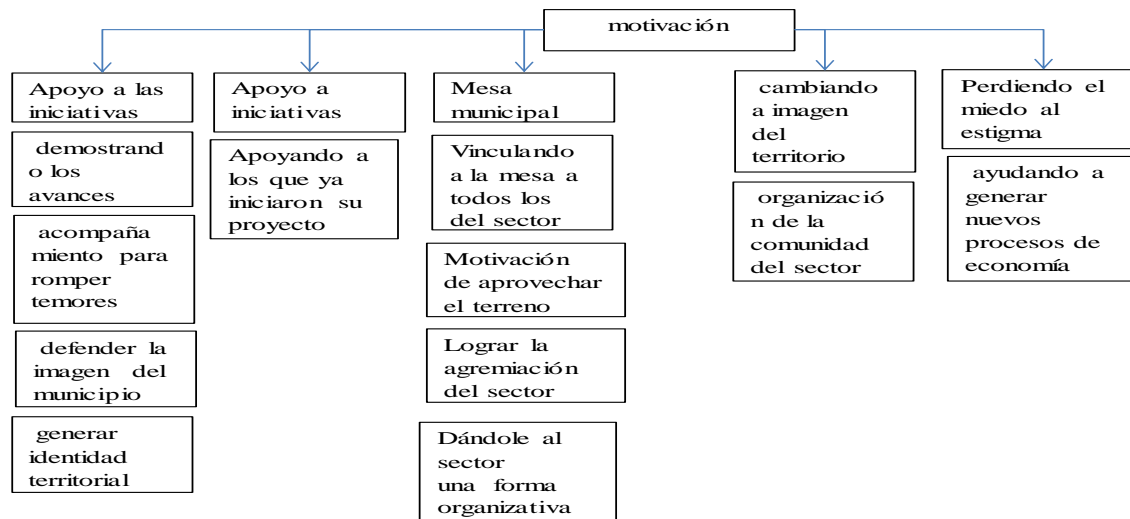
motivación

Apoyo a las iniciativas

demostrand o los avances

acompaña miento para romper temores

defender la imagen del municipio

generar identidad territorial

Apoyo a iniciativas

Apoyando a los que ya iniciaron su proyecto

Mesa municipal

Vinculando a la mesa a todos los del sector

Motivación de aprovechar el terreno

Lograr la agremiación del sector

Dándole al sector una forma organizativa

cambiando a imagen del territorio

organizació n de la comunidad del sector

Perdiendo el miedo al estigma

ayudando a generar nuevos procesos de economía